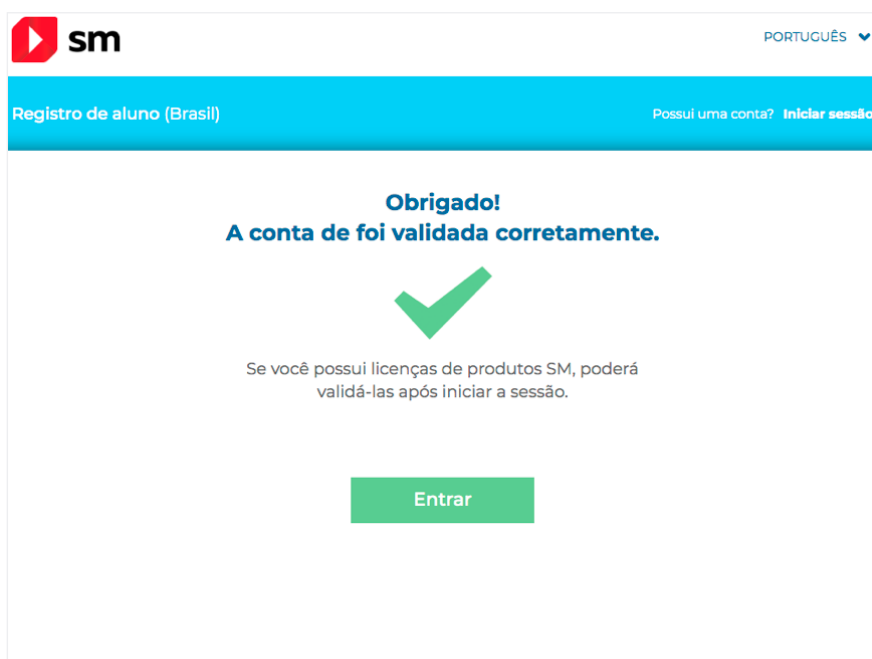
sm

PORTUGUÊS

Registro de aluno (Brasil)

Possui uma conta? Iniciar sessã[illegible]

Obrigado!
A conta de foi validada corretamente.

Se você possui licenças de produtos SM, poderá validá-las após iniciar a sessão.

Entrar